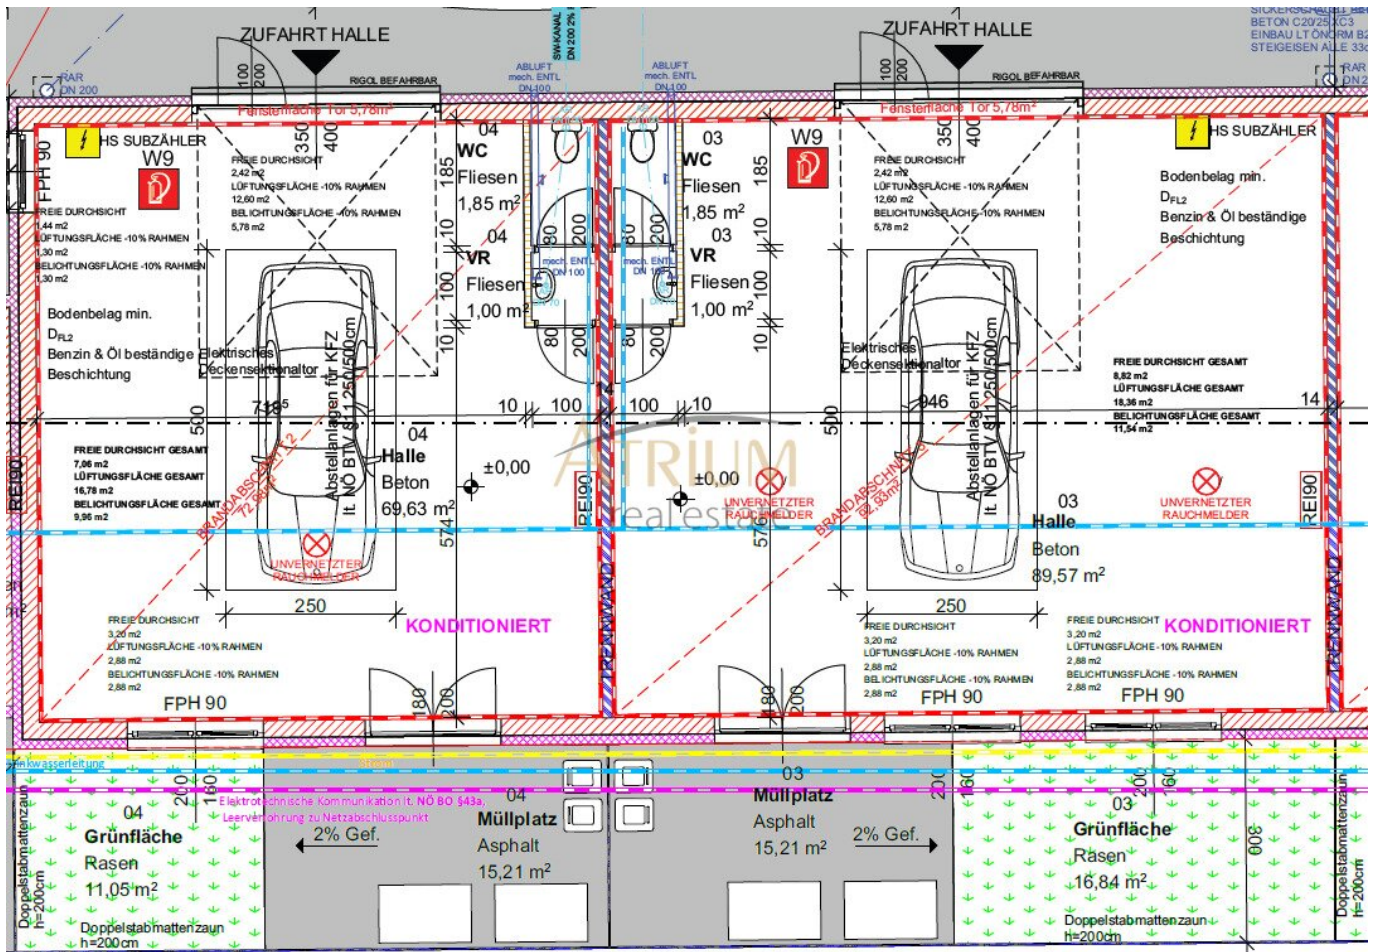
ZUFAHRT HALLE
ZUFAHRT HALLE
SW-KANAL DN 200 2%
SICKERSCHACHT
BETON C20/25 XC3
EINBAU LT ÖNORM B2
STEIGEISEN ALLE 33c
RAR DN 200
RAR DN 2
100 200
RIGOL BEFAHRBAR
100 200
RIGOL BEFAHRBAR
ABLUFT mech. ENTL DN 100
ABLUFT mech. ENTL DN 100
Fensterfläche Tor 5,78m²
Fensterfläche Tor 5,78m²
350 400
350 400
HS SUBZÄHLER
W9
HS SUBZÄHLER
W9
FPH 90
FREIE DURCHSICHT 1,44 m2
LÜFTUNGSFLÄCHE -10% RAHMEN 1,30 m2
BELICHTUNGSFLÄCHE -10% RAHMEN 1,30 m2
FREIE DURCHSICHT 2,42 m2
LÜFTUNGSFLÄCHE -10% RAHMEN 12,60 m2
BELICHTUNGSFLÄCHE -10% RAHMEN 5,78 m2
04
WC
Fliesen
1,85 m²
185
10
04
VR
Fliesen
1,00 m²
100
10
80 200
mech. ENTL DN 100
80 200
03
WC
Fliesen
1,85 m²
185
10
03
VR
Fliesen
1,00 m²
100
10
80 200
mech. ENTL DN 100
80 200
FREIE DURCHSICHT 2,42 m2
LÜFTUNGSFLÄCHE -10% RAHMEN 12,60 m2
BELICHTUNGSFLÄCHE -10% RAHMEN 5,78 m2
Bodenbelag min.
$D_{FL2}$
Benzin & Öl beständige
Beschichtung
Bodenbelag min.
$D_{FL2}$
Benzin & Öl beständige
Beschichtung
Elektrisches Deckensektionaltor
Elektrisches Deckensektionaltor
Abstellanlagen für KFZ lt. NÖ BTV §11 250/500cm
Abstellanlagen für KFZ lt. NÖ BTV §11 250/500cm
FREIE DURCHSICHT GESAMT 8,82 m2
LÜFTUNGSFLÄCHE GESAMT 18,36 m2
BELICHTUNGSFLÄCHE GESAMT 11,54 m2
718⁵
500
10 100
100 10
14
946
500
14
FREIE DURCHSICHT GESAMT 7,06 m2
LÜFTUNGSFLÄCHE GESAMT 16,78 m2
BELICHTUNGSFLÄCHE GESAMT 9,96 m2
BRANDABSCHNITT 2 72,95m²
04
Halle
Beton
69,63 m²
±0,00
574
REI90
±0,00
UNVERNETZTER RAUCHMELDER
576
BRANDABSCHNITT 92,93m²
03
Halle
Beton
89,57 m²
UNVERNETZTER RAUCHMELDER
REI90
REI90
UNVERNETZTER RAUCHMELDER
ATRIUM realestate
250
250
FREIE DURCHSICHT 3,20 m2
LÜFTUNGSFLÄCHE -10% RAHMEN 2,88 m2
BELICHTUNGSFLÄCHE -10% RAHMEN 2,88 m2
KONDITIONIERT
TRENNWAND
FREIE DURCHSICHT 3,20 m2
LÜFTUNGSFLÄCHE -10% RAHMEN 2,88 m2
BELICHTUNGSFLÄCHE -10% RAHMEN 2,88 m2
FREIE DURCHSICHT 3,20 m2
LÜFTUNGSFLÄCHE -10% RAHMEN 2,88 m2
BELICHTUNGSFLÄCHE -10% RAHMEN 2,88 m2
KONDITIONIERT
TRENNWAND
FPH 90
180 200
180 200
FPH 90
FPH 90
Trinkwasserleitung
Strom
Elektrotechnische Kommunikation lt. NÖ BO §43a, Leerverrohrung zu Netzabschlusspunkt
200 160
04
Grünfläche
Rasen
11,05 m²
04
Müllplatz
Asphalt
15,21 m²
2% Gef.
03
Müllplatz
Asphalt
15,21 m²
2% Gef.
200 160
200 160
03
Grünfläche
Rasen
16,84 m²
300
Doppelstabmattenzaun h=200cm
Doppelstabmattenzaun h=200cm
Doppelstabmattenzaun h=200cm
Doppelstabmattenzaun h=200cm